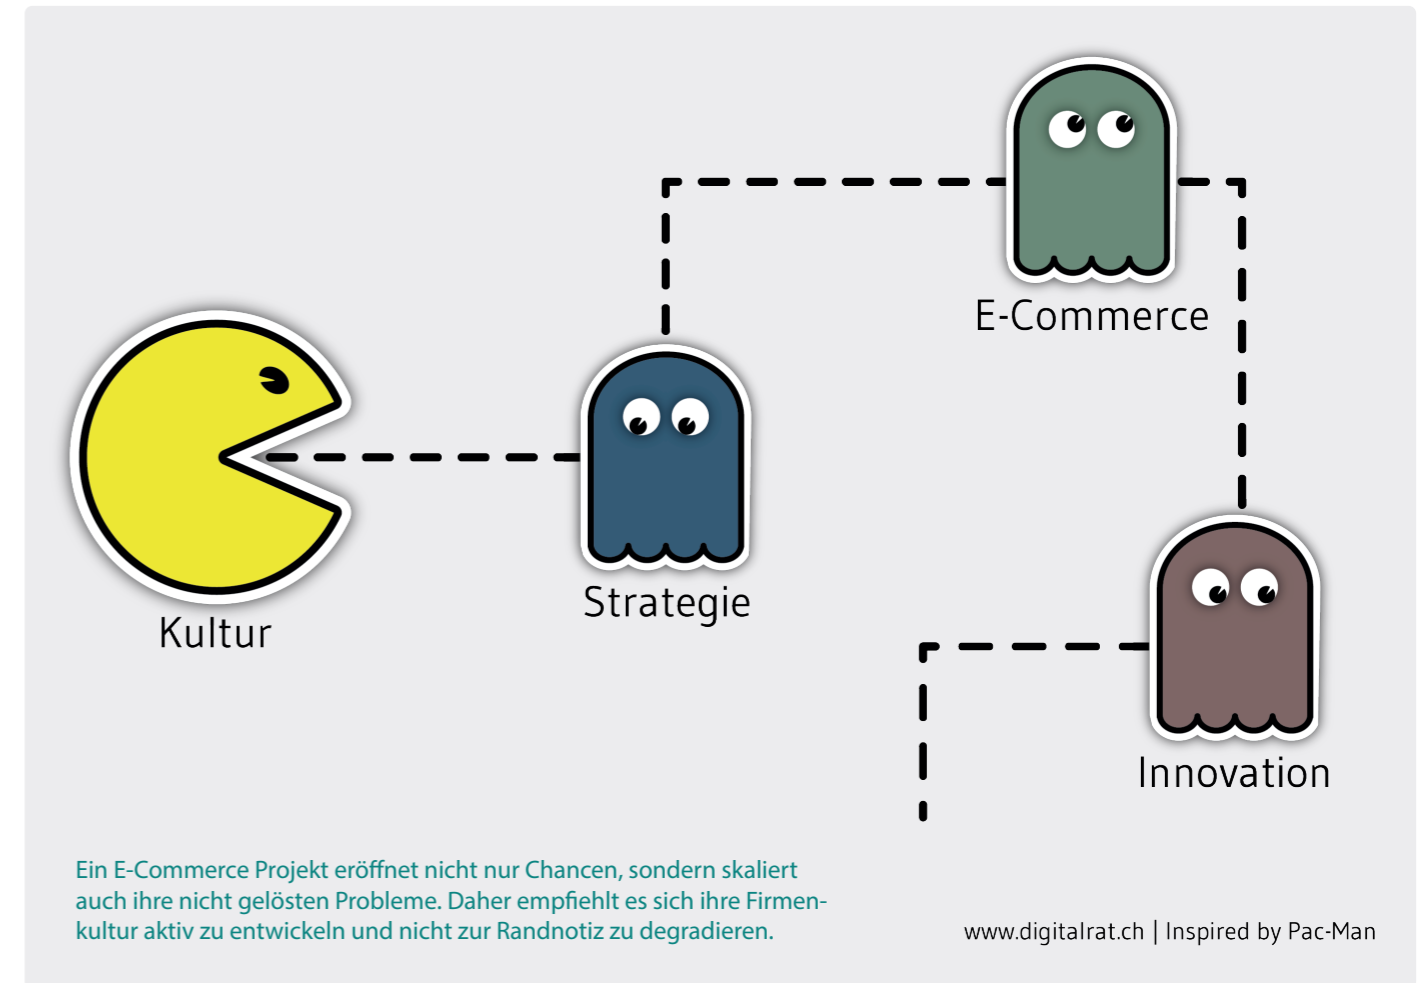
E-Commerce

Kultur

Strategie

Innovation

Ein E-Commerce Projekt eröffnet nicht nur Chancen, sondern skaliert auch ihre nicht gelösten Probleme. Daher empfiehlt es sich ihre Firmenkultur aktiv zu entwickeln und nicht zur Randnotiz zu degradieren.

www.digitalrat.ch | Inspired by Pac-Man